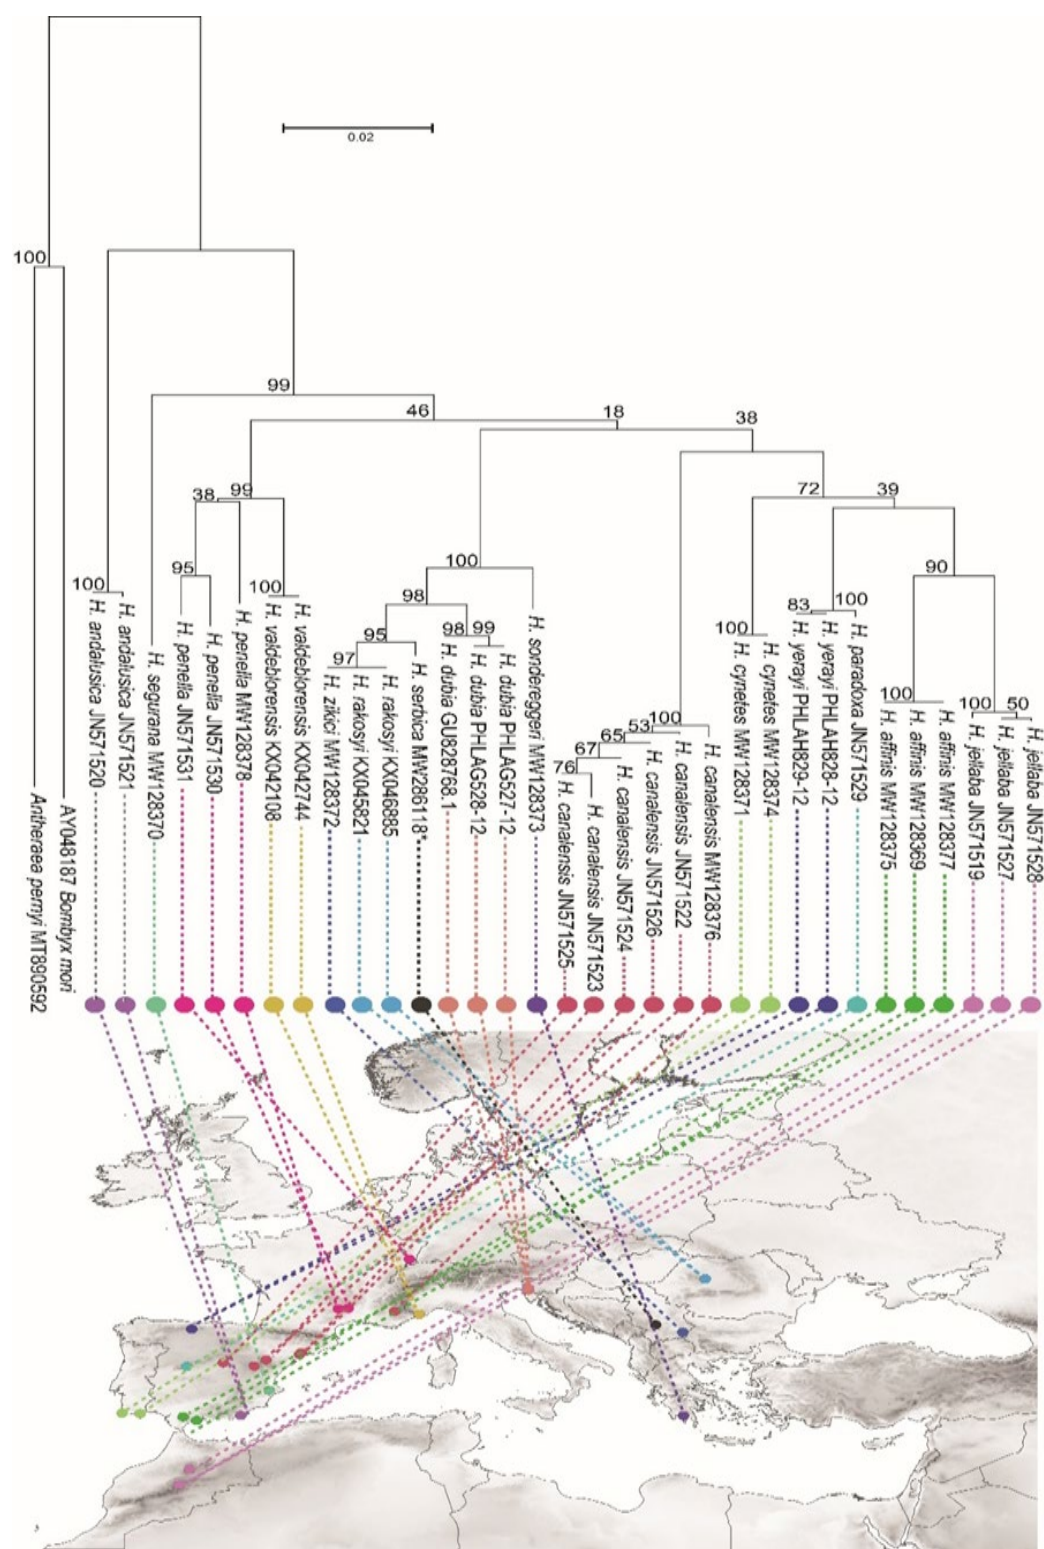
0.02

100

99

46

18

38

38 99

72

39

100

90

95

100

98

83 100

97

95

98 99

100

100

100

50

100

76

67

65

53

100

Antheraea pernyi MT890592
AY048187 Bombyx mori
H. andalusica JN571520
H. andalusica JN571521
H. segurana MW128370
H. penella JN571531
H. penella JN571530
H. penella MW128378
H. valdeblorensis KX042108
H. valdeblorensis KX042744
H. zikici MW128372
H. rakosyi KX045821
H. rakosyi KX046885
H. serbica MW286118*
H. dubia GU828768.1
H. dubia PHLAG528-12
H. dubia PHLAG527-12
H. sonderegeri MW128373
H. canalensis JN571525
H. canalensis JN571523
H. canalensis JN571524
H. canalensis JN571526
H. canalensis JN571522
H. canalensis MW128376
H. cynetes MW128371
H. cynetes MW128374
H. yerayi PHLAH829-12
H. yerayi PHLAH828-12
H. paradoxa JN571529
H. affinis MW128375
H. affinis MW128369
H. affinis MW128377
H. jellaba JN571519
H. jellaba JN571527
H. jellaba JN571528